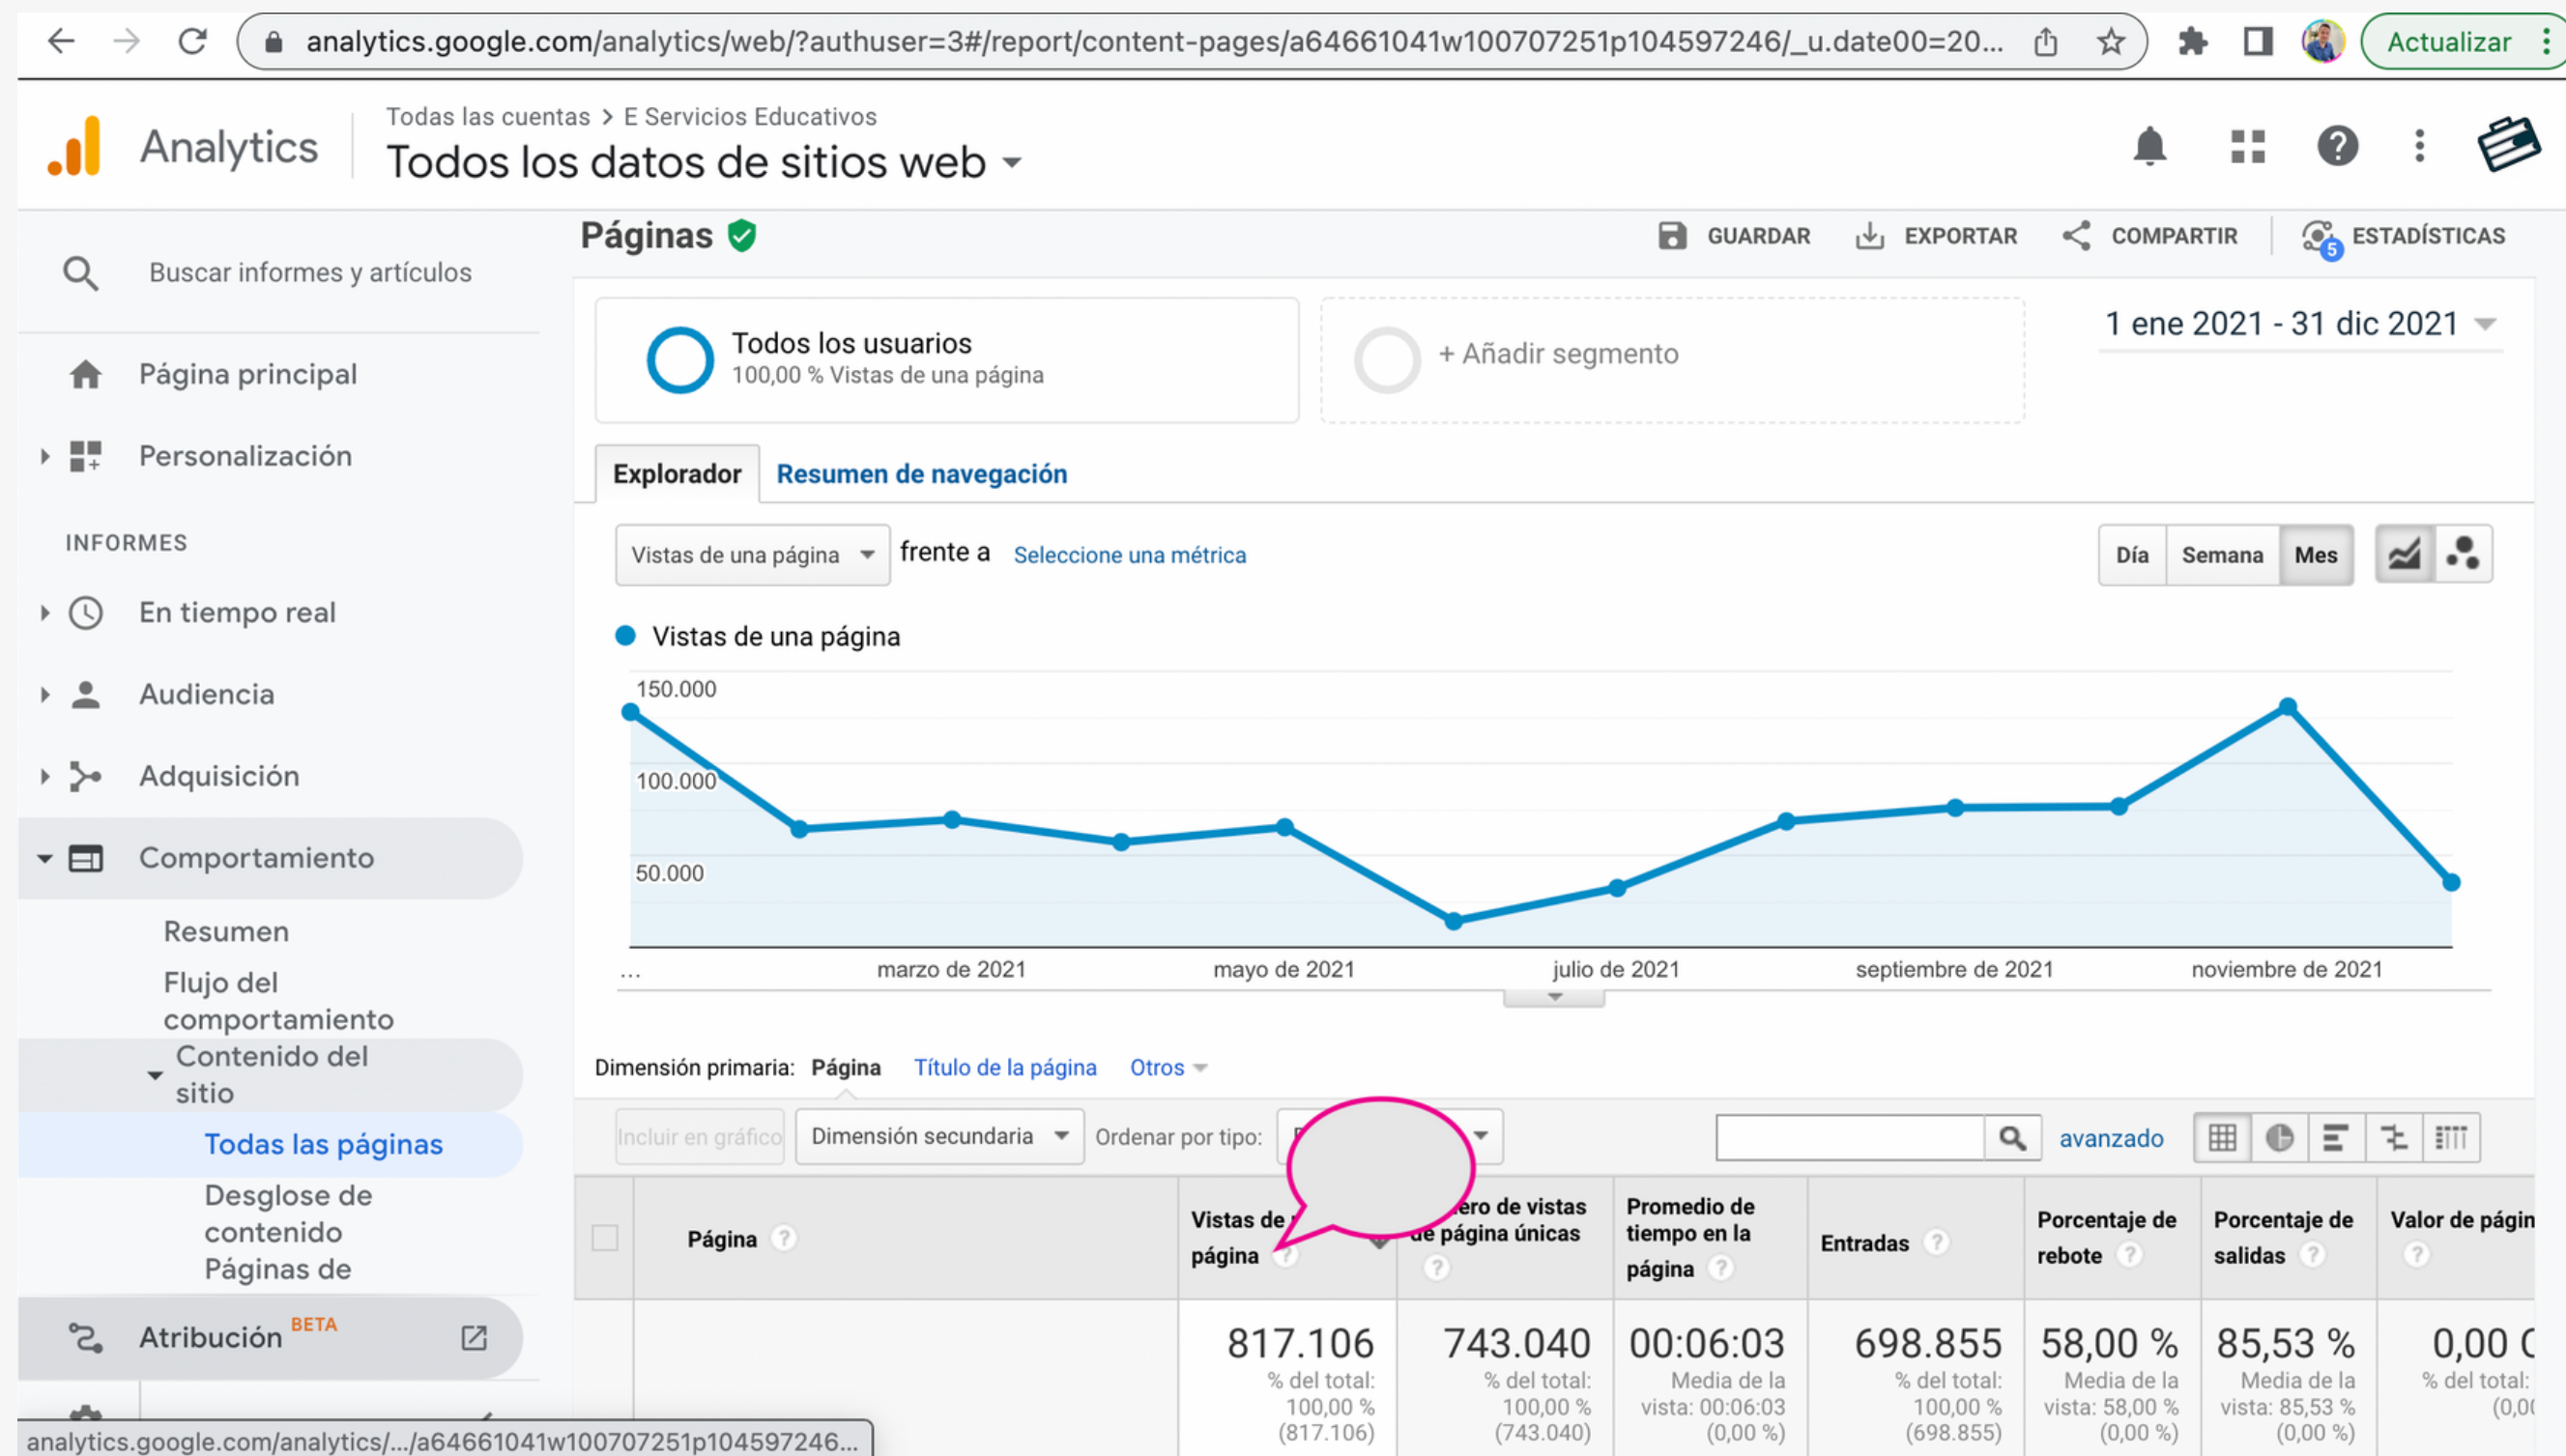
analytics.google.com/analytics/web/?authuser=3#/report/content-pages/a64661041w100707251p104597246/_u.date00=20...

Actualizar

Analytics

Todas las cuentas > E Servicios Educativos

Todos los datos de sitios web

Buscar informes y artículos

Página principal

Personalización

INFORMES

En tiempo real

Audiencia

Adquisición

Comportamiento

Resumen

Flujo del comportamiento

Contenido del sitio

Todas las páginas

Desglose de contenido

Páginas de

Atribución BETA

Páginas

GUARDAR EXPORTAR COMPARTIR ESTADÍSTICAS 5

Todos los usuarios
100,00 % Vistas de una página

+ Añadir segmento

1 ene 2021 - 31 dic 2021

Explorador Resumen de navegación

Vistas de una página frente a Seleccione una métrica

Día Semana Mes

Vistas de una página

150.000

100.000

50.000

... marzo de 2021 mayo de 2021 julio de 2021 septiembre de 2021 noviembre de 2021

Dimensión primaria: Página Título de la página Otros

Incluir en gráfico Dimensión secundaria Ordenar por tipo:

avanzado

| | Página | Vistas de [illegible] página | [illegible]ero de vistas de página únicas | Promedio de tiempo en la página | Entradas | Porcentaje de rebote | Porcentaje de salidas | Valor de págin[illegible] |
|---|---|---|---|---|---|---|---|---|
| | | 817.106 % del total: 100,00 % (817.106) | 743.040 % del total: 100,00 % (743.040) | 00:06:03 Media de la vista: 00:06:03 (0,00 %) | 698.855 % del total: 100,00 % (698.855) | 58,00 % Media de la vista: 58,00 % (0,00 %) | 85,53 % Media de la vista: 85,53 % (0,00 %) | 0,00 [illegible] % del total: (0,0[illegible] |

analytics.google.com/analytics/.../a64661041w100707251p104597246...